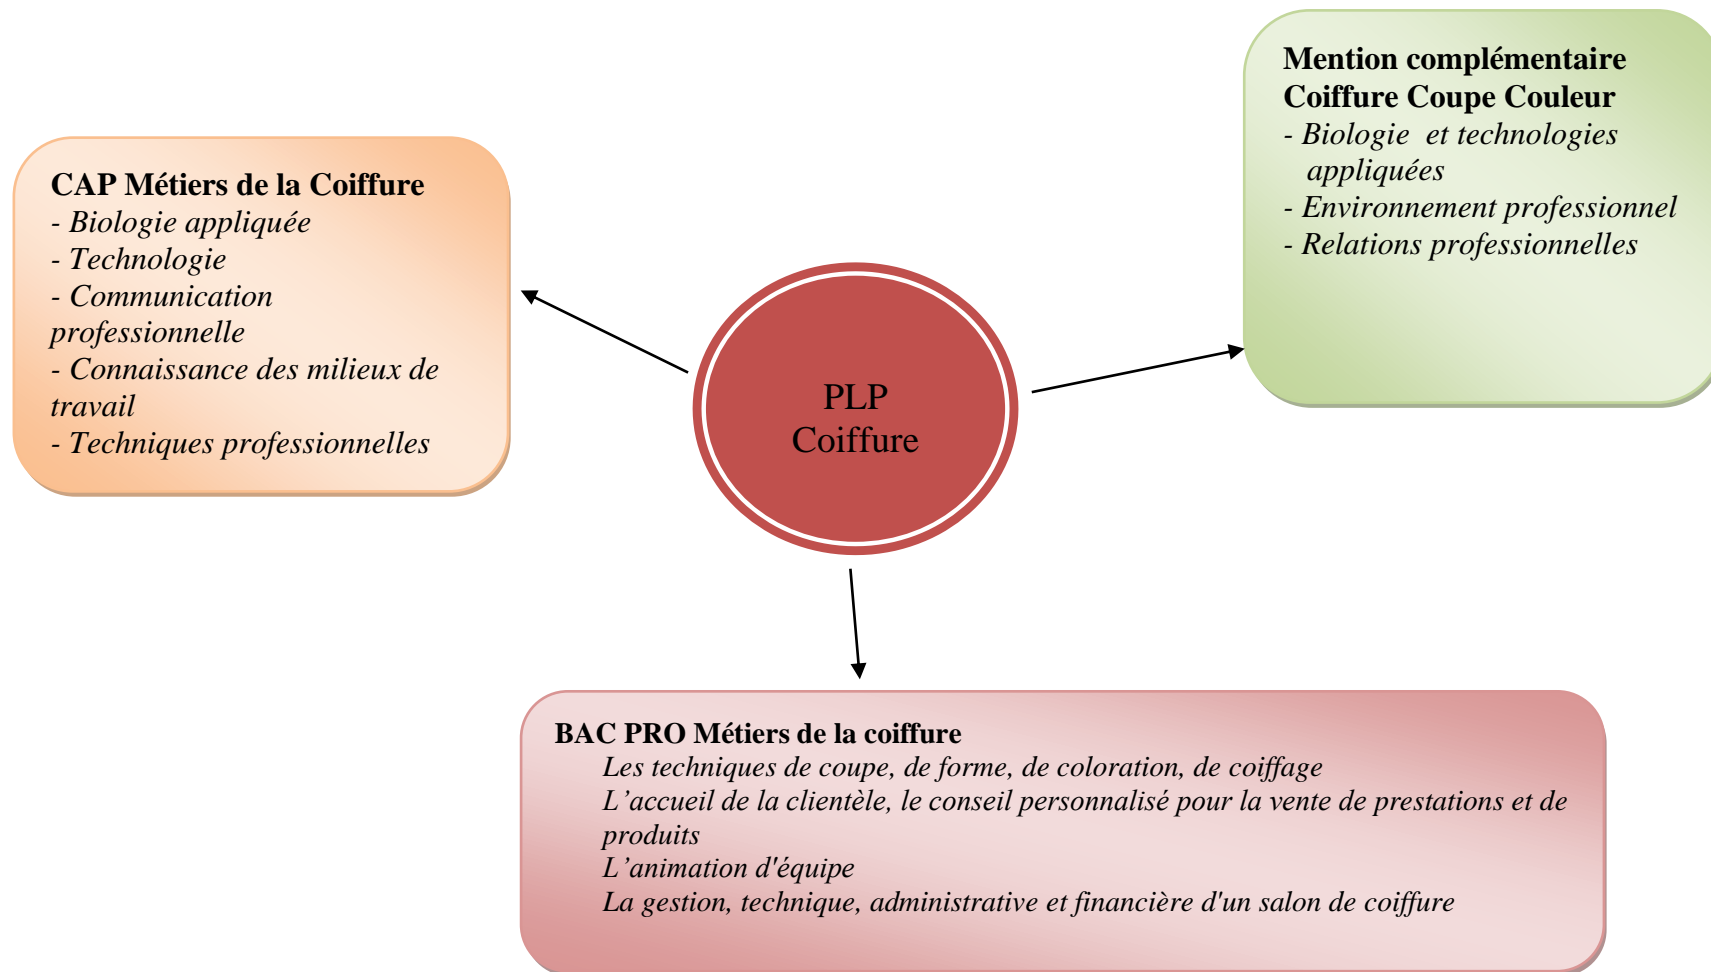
CAP Métiers de la Coiffure
- Biologie appliquée
- Technologie
- Communication professionnelle
- Connaissance des milieux de travail
- Techniques professionnelles

PLP
Coiffure

Mention complémentaire
Coiffure Coupe Couleur
- Biologie et technologies appliquées
- Environnement professionnel
- Relations professionnelles

BAC PRO Métiers de la coiffure
Les techniques de coupe, de forme, de coloration, de coiffage
L'accueil de la clientèle, le conseil personnalisé pour la vente de prestations et de produits
L'animation d'équipe
La gestion, technique, administrative et financière d'un salon de coiffure